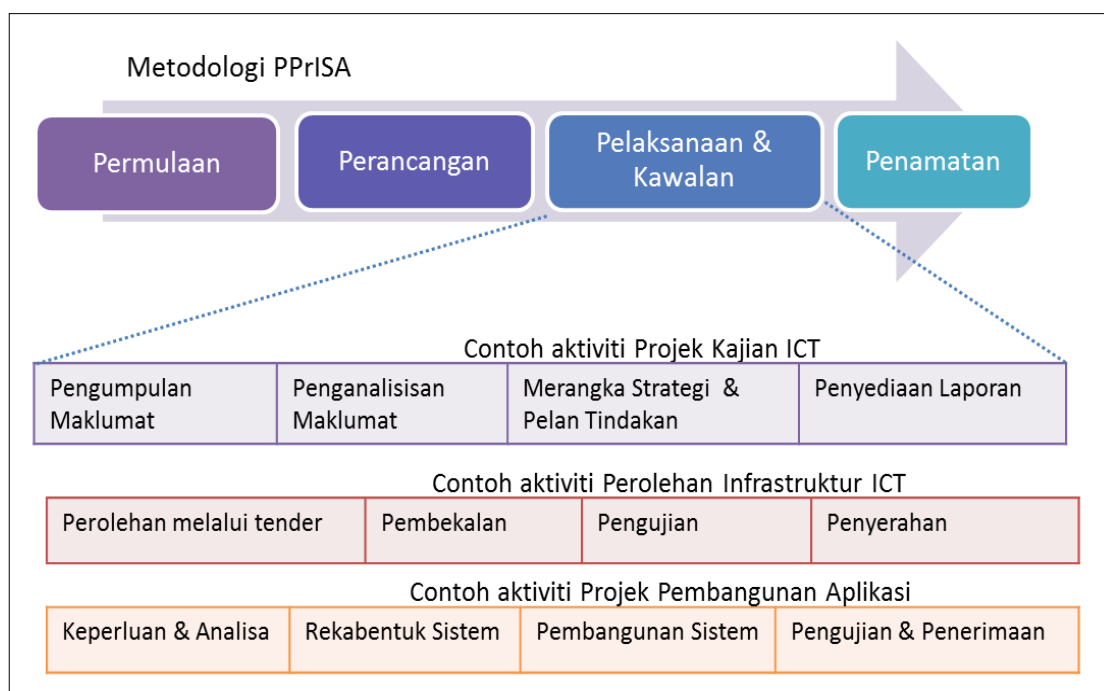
Metodologi PPrISA

Permulaan

Perancangan

Pelaksanaan & Kawalan

Penamatan

Contoh aktiviti Projek Kajian ICT

| Pengumpulan Maklumat | Penganalisisan Maklumat | Merangka Strategi & Pelan Tindakan | Penyediaan Laporan |
|---|---|---|---|

Contoh aktiviti Perolehan Infrastruktur ICT

| Perolehan melalui tender | Pembekalan | Pengujian | Penyerahan |
|---|---|---|---|

Contoh aktiviti Projek Pembangunan Aplikasi

| Keperluan & Analisa | Rekabentuk Sistem | Pembangunan Sistem | Pengujian & Penerimaan |
|---|---|---|---|